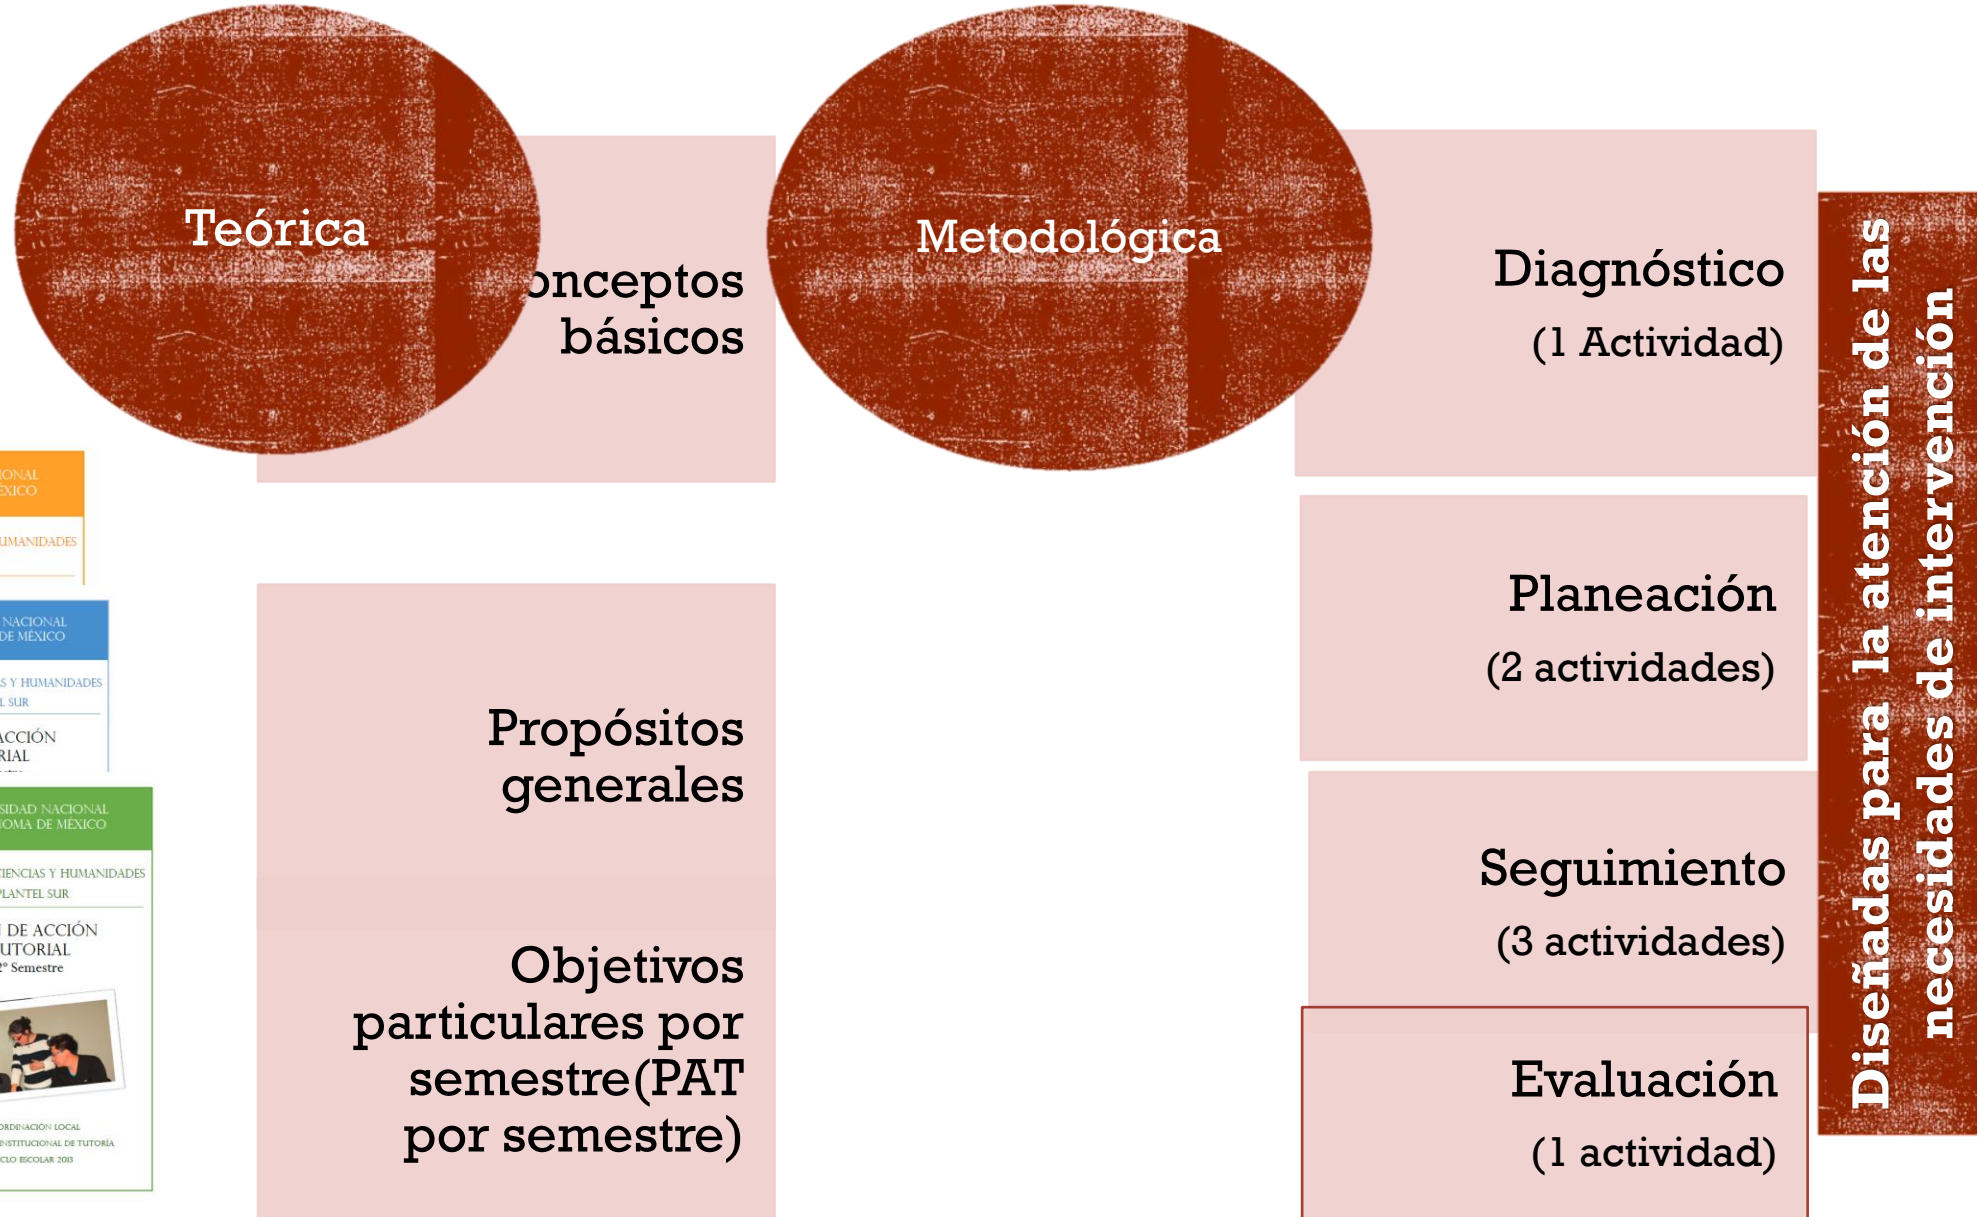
Teórica

onceptos básicos

Propósitos generales

Objetivos particulares por semestre(PAT por semestre)

Metodológica

Diagnóstico
(1 Actividad)

Planeación
(2 actividades)

Seguimiento
(3 actividades)

Evaluación
(1 actividad)

Diseñadas para la atención de las necesidades de intervención

IONAL
EXICO
UMANIDADES

NACIONAL
DE MÉXICO
S Y HUMANIDADES
L SUR
ACCIÓN
RIAL

SIDAD NACIONAL
IOMA DE MÉXICO
IENCIAS Y HUMANIDADES
LANTEL SUR
DE ACCIÓN
UTORIAL
2° Semestre
ORDINACIÓN LOCAL
INSTITUCIONAL DE TUTORÍA
CLO ESCOLAR 2013